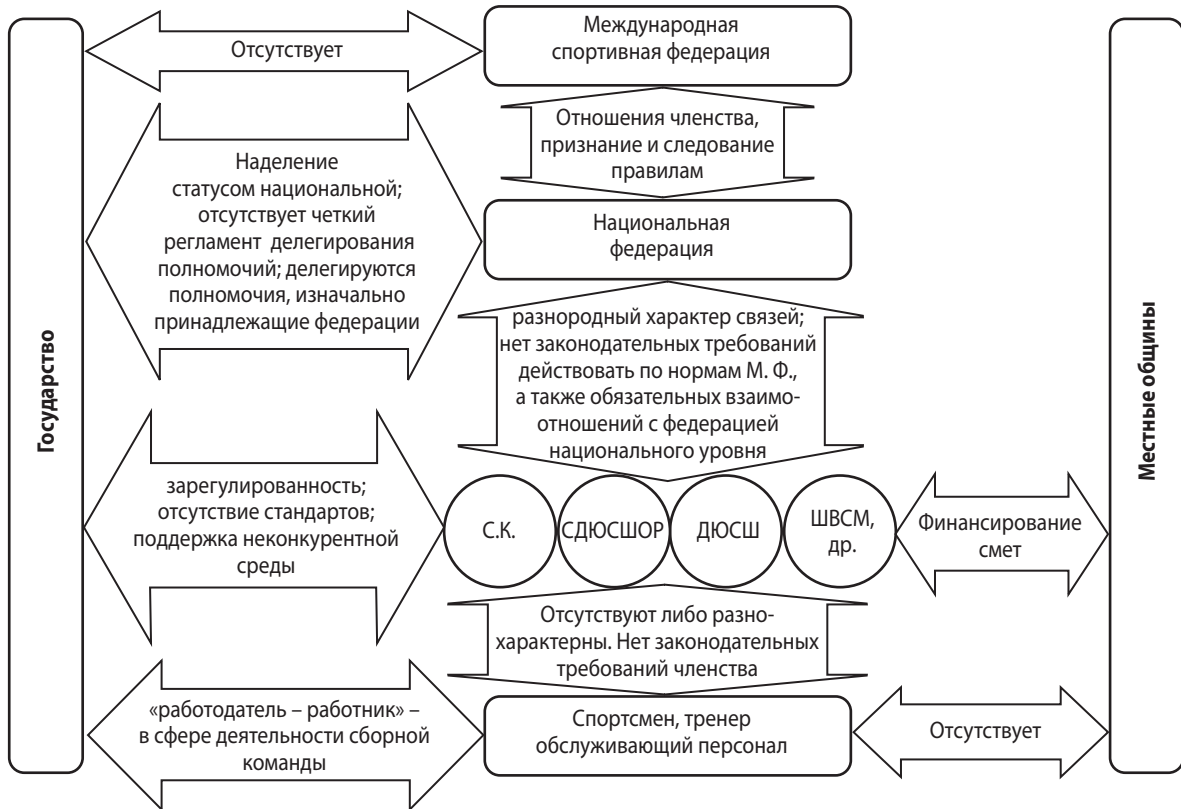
Государство

Отсутствует

Международная спортивная федерация

Отношения членства, признание и следование правилам

Наделение статусом национальной; отсутствует четкий регламент делегирования полномочий; делегируются полномочия, изначально принадлежащие федерации

Национальная федерация

разнородный характер связей; нет законодательных требований действовать по нормам М. Ф., а также обязательных взаимоотношений с федерацией национального уровня

зарегулированность; отсутствие стандартов; поддержка неконкурентной среды

С.К.

СДЮСШОР

ДЮСШ

ШВСМ, др.

Финансирование смет

Отсутствуют либо разнохарактерны. Нет законодательных требований членства

«работодатель – работник» – в сфере деятельности сборной команды

Спортсмен, тренер обслуживающий персонал

Отсутствует

Местные общины